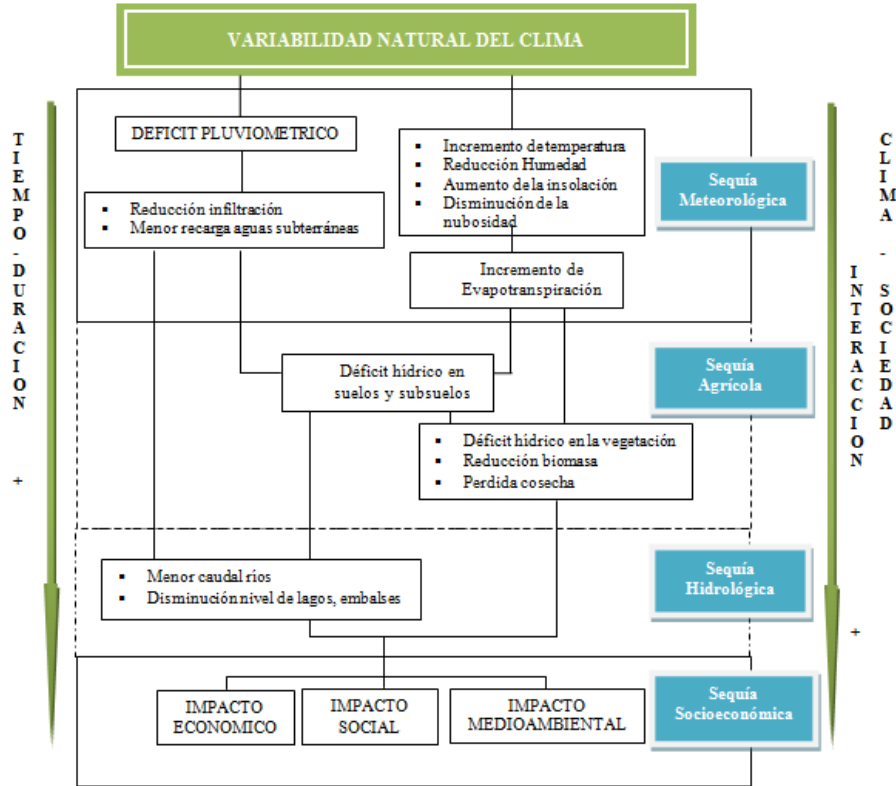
VARIABILIDAD NATURAL DEL CLIMA

T I E M P O - D U R A C I O N

+

DEFICIT PLUVIOMETRICO

- Incremento de temperatura
- Reducción Humedad
- Aumento de la insolación
- Disminución de la nubosidad

- Reducción infiltración
- Menor recarga aguas subterráneas

Sequía Meteorológica

Incremento de Evapotranspiración

Déficit hídrico en suelos y subsuelos

Sequía Agrícola

- Déficit hídrico en la vegetación
- Reducción biomasa
- Perdida cosecha

- Menor caudal ríos
- Disminución nivel de lagos, embalses

Sequía Hidrológica

IMPACTO ECONOMICO

IMPACTO SOCIAL

IMPACTO MEDIOAMBIENTAL

Sequía Socioeconómica

C L I M A - S O C I E D A D

I N T E R A C C I O N

+